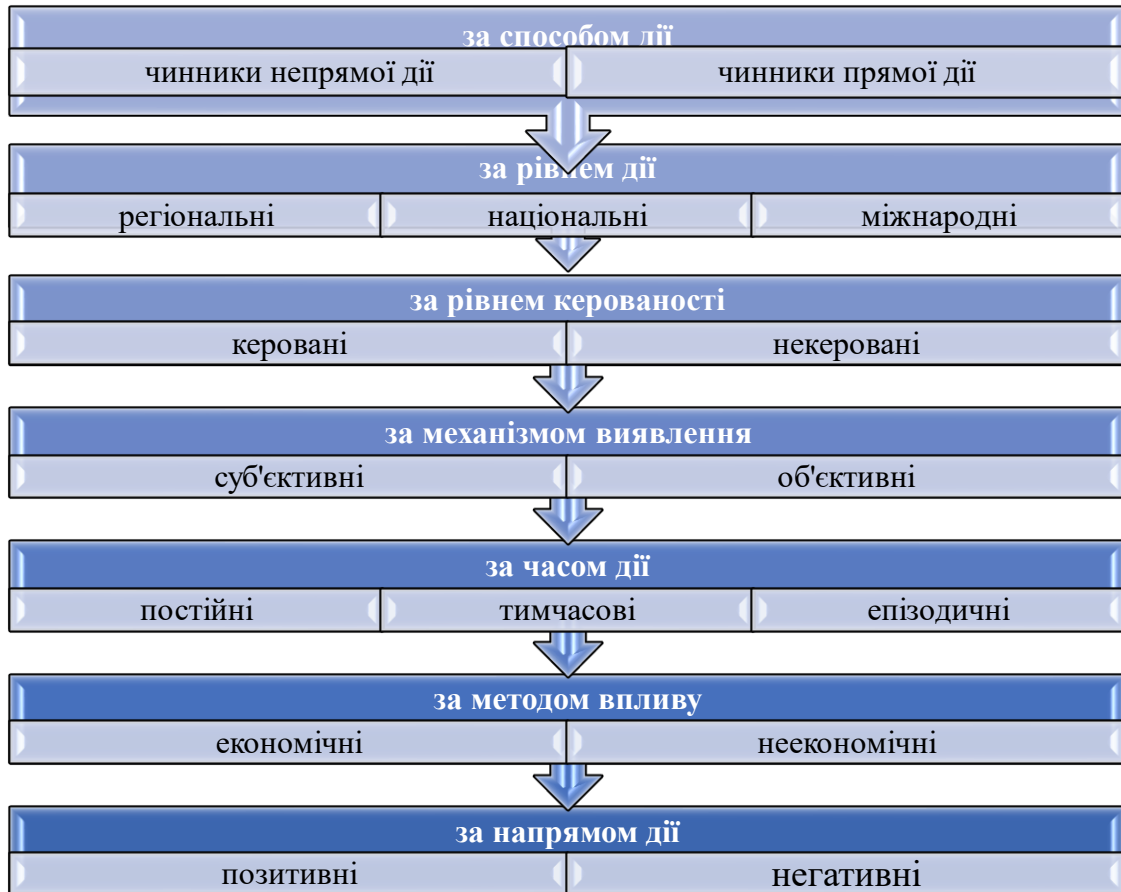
за способом дії

чинники непрямої дії

чинники прямої дії

за рівнем дії

регіональні

національні

міжнародні

за рівнем керованості

керовані

некеровані

за механізмом виявлення

суб'єктивні

об'єктивні

за часом дії

постійні

тимчасові

епізодичні

за методом впливу

економічні

неекономічні

за напрямом дії

позитивні

негативні